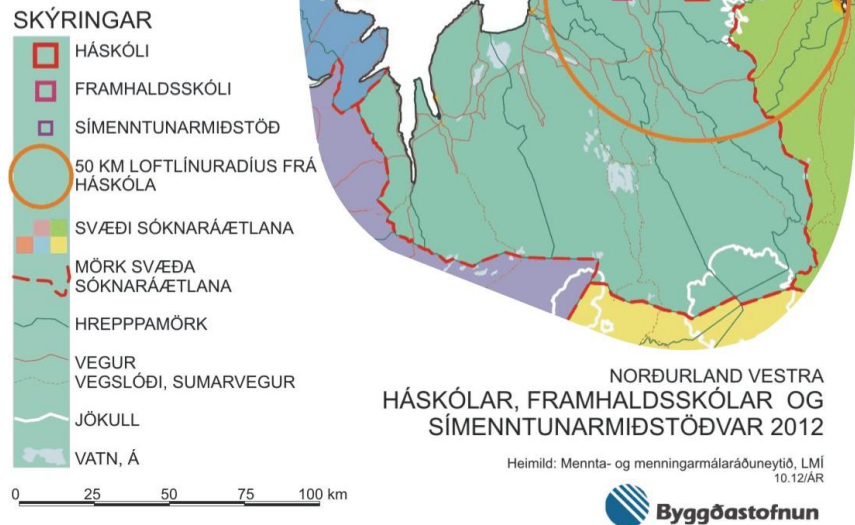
SKÝRINGAR

HÁSKÓLI

FRAMHALDSSKÓLI

SÍMENNTUNARMIÐSTÖÐ

50 KM LOFTLÍNURADÍUS FRÁ HÁSKÓLA

SVÆÐI SÓKNARÁÆTLANA

MÖRK SVÆÐA SÓKNARÁÆTLANA

HREPPPAMÖRK

VEGUR

VEGSLÓÐI, SUMARVEGUR

JÖKULL

VATN, Á

0 25 50 75 100 km

NORÐURLAND VESTRA

HÁSKÓLAR, FRAMHALDSSKÓLAR OG SÍMENNTUNARMIÐSTÖÐVAR 2012

Heimild: Mennta- og menningarmálaráðuneytið, LMÍ
10.12/ÁR

Byggðastofnun